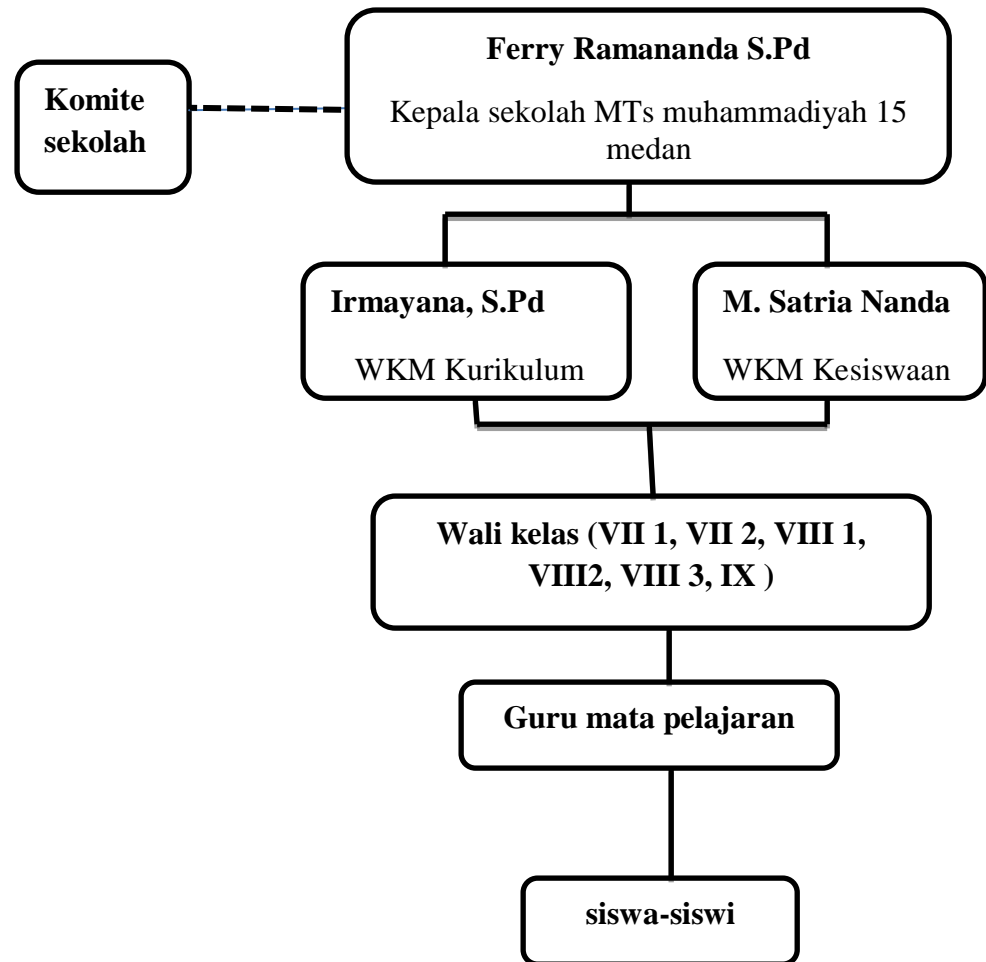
Komite sekolah

Ferry Ramananda S.Pd

Kepala sekolah MTs muhammadiyah 15 medan

Irmayana, S.Pd

WKM Kurikulum

M. Satria Nanda

WKM Kesiswaan

Wali kelas (VII 1, VII 2, VIII 1, VIII2, VIII 3, IX )

Guru mata pelajaran

siswa-siswi